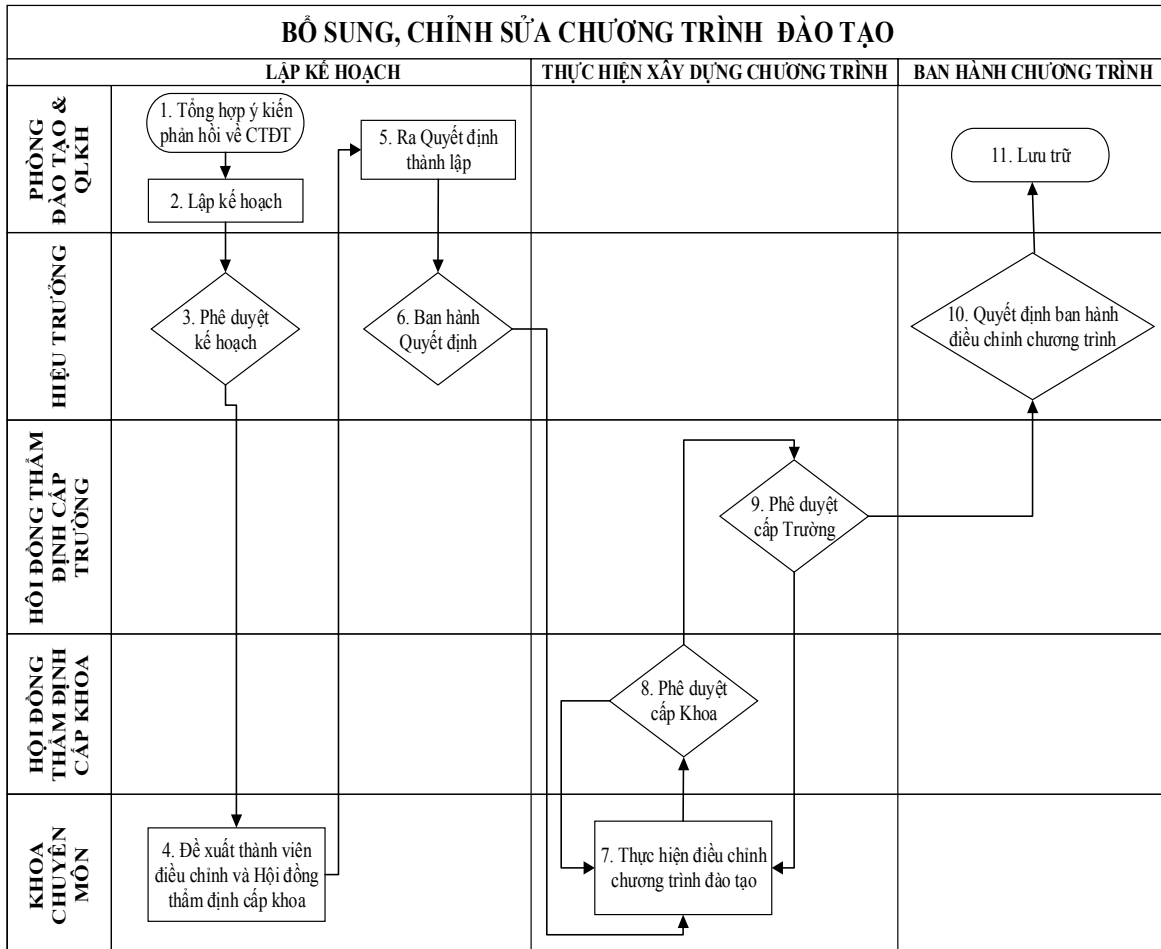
BỔ SUNG, CHỈNH SỬA CHƯƠNG TRÌNH ĐÀO TẠO

LẬP KẾ HOẠCH

THỰC HIỆN XÂY DỰNG CHƯƠNG TRÌNH

BAN HÀNH CHƯƠNG TRÌNH

PHÒNG ĐÀO TẠO & QLKH

1. Tổng hợp ý kiến phản hồi về CTĐT

2. Lập kế hoạch

5. Ra Quyết định thành lập

11. Lưu trữ

HIỆU TRƯỞNG

3. Phê duyệt kế hoạch

6. Ban hành Quyết định

10. Quyết định ban hành điều chỉnh chương trình

HỘI ĐỒNG THẨM ĐỊNH CẤP TRƯỜNG

9. Phê duyệt cấp Trường

HỘI ĐỒNG THẨM ĐỊNH CẤP KHOA

8. Phê duyệt cấp Khoa

KHOA CHUYÊN MÔN

4. Đề xuất thành viên điều chỉnh và Hội đồng thẩm định cấp khoa

7. Thực hiện điều chỉnh chương trình đào tạo